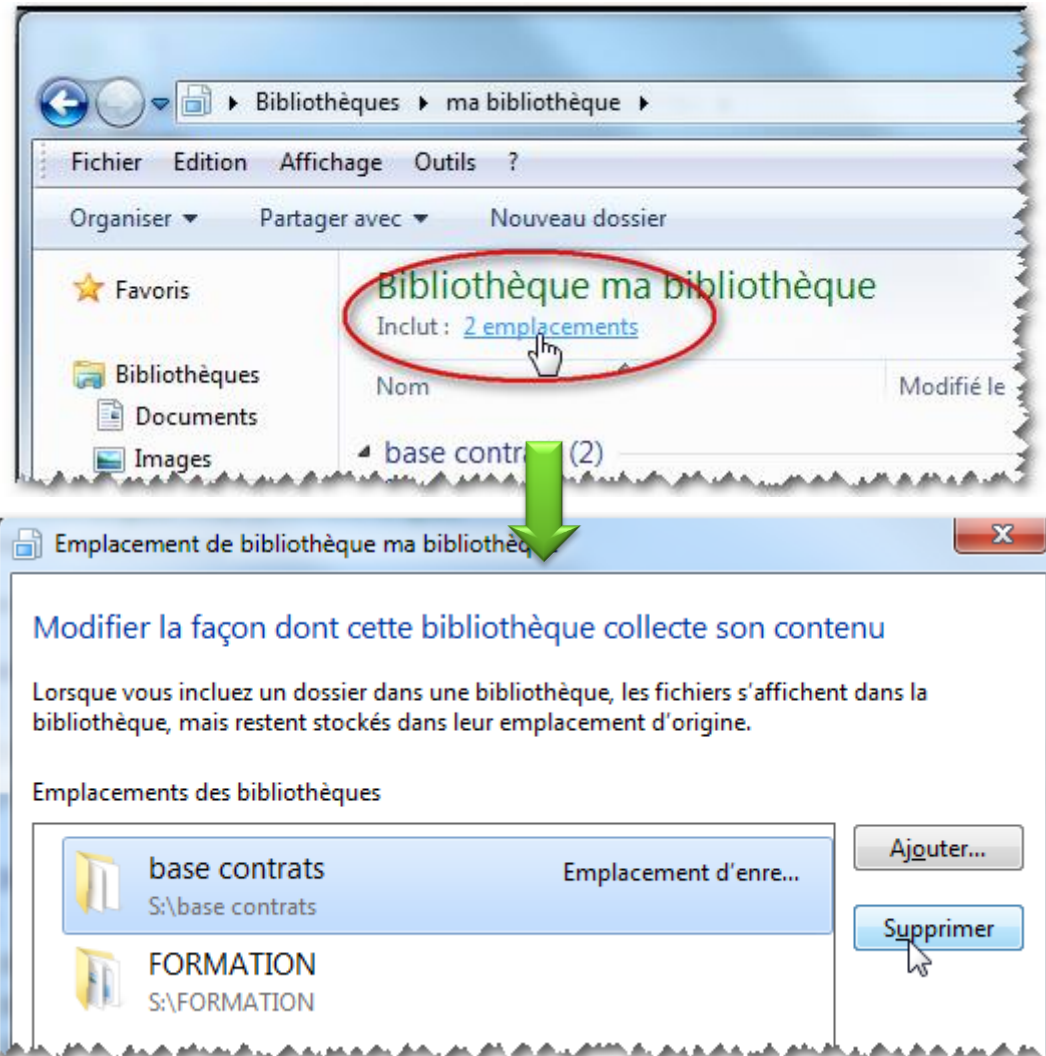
Bibliothèques ▸ ma bibliothèque ▸

Fichier Edition Affichage Outils ?

Organiser ▾ Partager avec ▾ Nouveau dossier

Favoris

Bibliothèques

Documents

Images

Bibliothèque ma bibliothèque

Inclut : 2 emplacements

Nom

Modifié le

base contra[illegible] (2)

Emplacement de bibliothèque ma biblioth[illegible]

Modifier la façon dont cette bibliothèque collecte son contenu

Lorsque vous incluez un dossier dans une bibliothèque, les fichiers s'affichent dans la bibliothèque, mais restent stockés dans leur emplacement d'origine.

Emplacements des bibliothèques

base contrats
S:\base contrats

Emplacement d'enre...

FORMATION
S:\FORMATION

Ajouter...

Supprimer